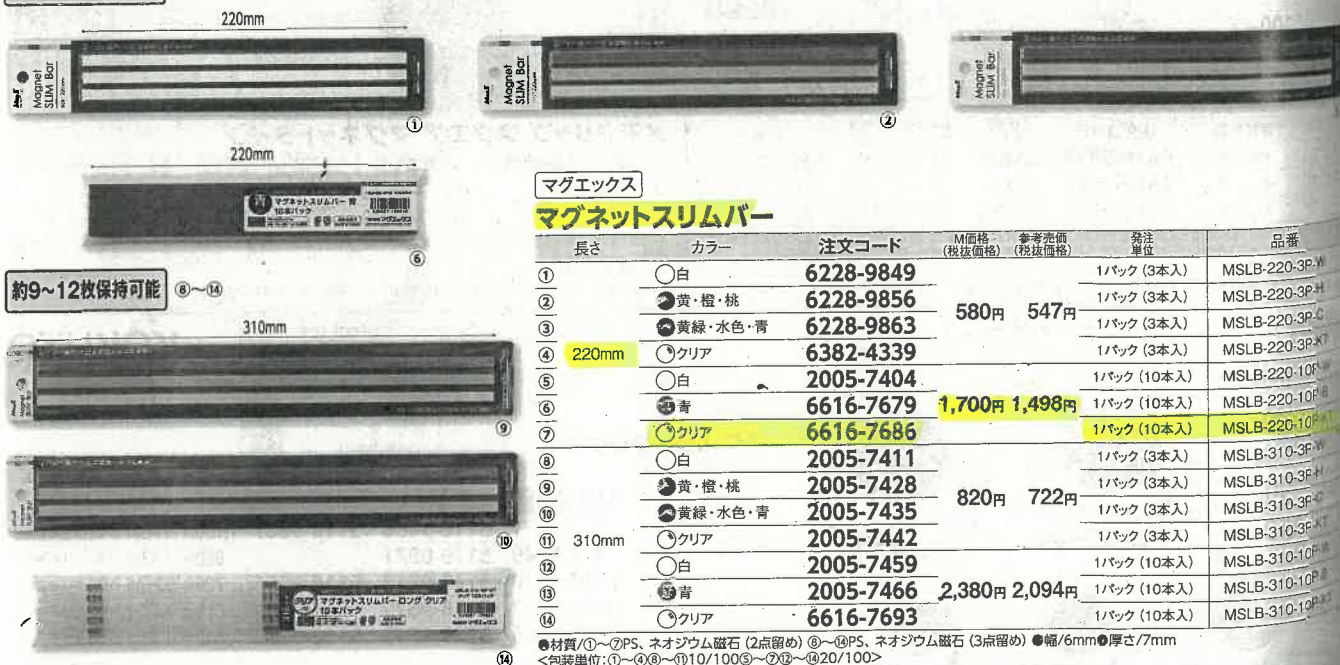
220mm

Magnet SLIM Bar

①

Magnet SLIM Bar

②

Magnet SLIM Bar

220mm

青 マグネットスリムバー 青 10本パック

⑥

約9~12枚保持可能 ⑧~⑭

310mm

⑨

⑩

クリア マグネットスリムバーロング クリア 10本パック

⑭

マグエックス

マグネットスリムバー

| | 長さ | カラー | 注文コード | M価格(税抜価格) | 参考売価(税抜価格) | 発注単位 | 品番 |
|---|---|---|---|---|---|---|---|
| ① | 220mm | ○白 | 6228-9849 | 580円 | 547円 | 1パック(3本入) | MSLB-220-3P-W |
| ② | | 黄・橙・桃 | 6228-9856 | | | 1パック(3本入) | MSLB-220-3P-H |
| ③ | | 黄緑・水色・青 | 6228-9863 | | | 1パック(3本入) | MSLB-220-3P-C |
| ④ | | クリア | 6382-4339 | | | 1パック(3本入) | MSLB-220-3P-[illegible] |
| ⑤ | | ○白 | 2005-7404 | 1,700円 | 1,498円 | 1パック(10本入) | MSLB-220-10P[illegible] |
| ⑥ | | 青 | 6616-7679 | | | 1パック(10本入) | MSLB-220-10P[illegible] |
| ⑦ | | クリア | 6616-7686 | | | 1パック(10本入) | MSLB-220-10P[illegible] |
| ⑧ | 310mm | ○白 | 2005-7411 | 820円 | 722円 | 1パック(3本入) | MSLB-310-3P-W |
| ⑨ | | 黄・橙・桃 | 2005-7428 | | | 1パック(3本入) | MSLB-310-3P-H |
| ⑩ | | 黄緑・水色・青 | 2005-7435 | | | 1パック(3本入) | MSLB-310-3P-C |
| ⑪ | | クリア | 2005-7442 | | | 1パック(3本入) | MSLB-310-3P-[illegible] |
| ⑫ | | ○白 | 2005-7459 | 2,380円 | 2,094円 | 1パック(10本入) | MSLB-310-10P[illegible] |
| ⑬ | | 青 | 2005-7466 | | | 1パック(10本入) | MSLB-310-10P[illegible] |
| ⑭ | | クリア | 6616-7693 | | | 1パック(10本入) | MSLB-310-10P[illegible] |

●材質/①~⑦PS、ネオジウム磁石(2点留め) ⑧~⑭PS、ネオジウム磁石(3点留め) ●幅/6mm●厚さ/7mm
<包装単位:①~④⑧~⑪10/100⑤~⑦⑫~⑭20/100>